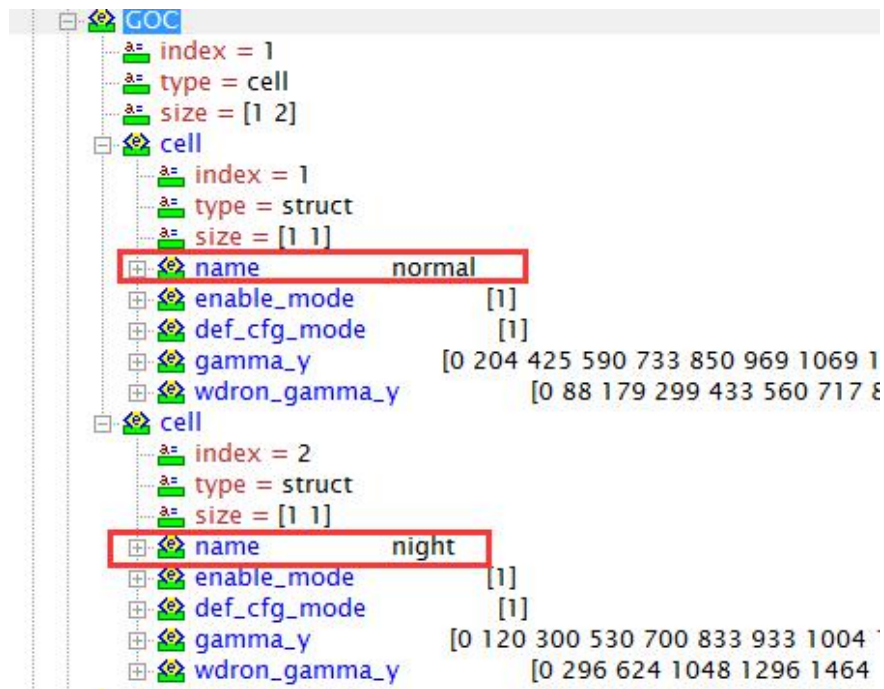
GOC
index = 1
type = cell
size = [1 2]
cell
index = 1
type = struct
size = [1 1]
name normal
enable_mode [1]
def_cfg_mode [1]
gamma_y [0 204 425 590 733 850 969 1069 1
wdron_gamma_y [0 88 179 299 433 560 717 8
cell
index = 2
type = struct
size = [1 1]
name night
enable_mode [1]
def_cfg_mode [1]
gamma_y [0 120 300 530 700 833 933 1004
wdron_gamma_y [0 296 624 1048 1296 1464